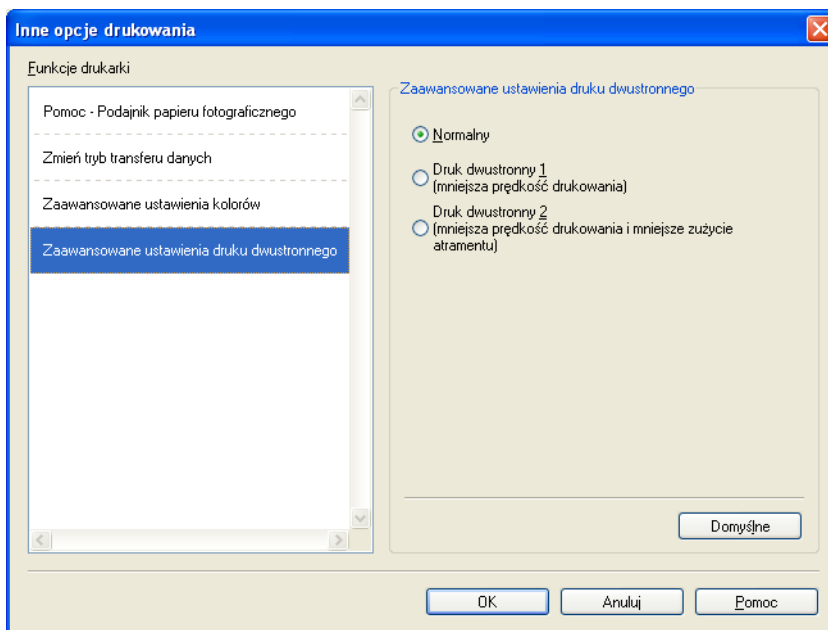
Inne opcje drukowania

Funkcje drukarki

Pomoc - Podajnik papieru fotograficznego

Zmień tryb transferu danych

Zaawansowane ustawienia kolorów

Zaawansowane ustawienia druku dwustronnego

Zaawansowane ustawienia druku dwustronnego

Normalny

Druk dwustronny 1
(mniejsza prędkość drukowania)

Druk dwustronny 2
(mniejsza prędkość drukowania i mniejsze zużycie atramentu)

Domyślne

OK

Anuluj

Pomoc